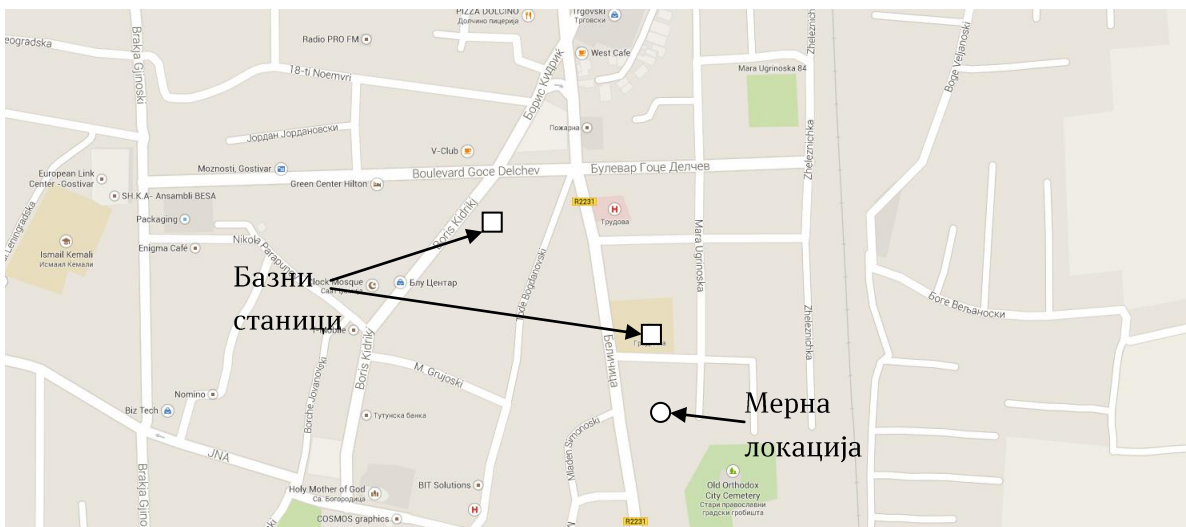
eogradska
Brakja Ginoski
Radio PRO FM
PIZZA DOLCINO
Долчино пицерија
Trgovski
Трговски
West Cafe
Борис Кидрич
18-ti Noemvri
Mara Ugrinoska 84
Boge Veljanoski
Пожарна
Jordan Jordanovski
Moznosti, Gostivar
V-Club
Zheleznichka
European Link Center - Gostivar
SH.K.A- Ansambli BESA
Green Center Hilton
Boulevard Goce Delchev
Булевар Гоце Делчев
R2231
Трудова
Packaging
Boris Kidrič
Mara Ugrinoska
Ismail Kemali
Исмаил Кемали
Enigma Café
Nikola Parapunov
Базни станици
Block Mosque
Блу Центар
Боге Вељаноски
Goce Bogdanovski
Zheleznichka
Mobile
Boris Kidrič
Беличица
Borche Jovanovski
M. Grujoski
Nomino
Тутунска банка
Мерна локација
Biz Tech
Mladen Simonoski
JNA
BIT Solutions
Holy Mother of God
Св. Богородица
Old Orthodox City Cemetery
Стари православни градски гробишта
COSMOS graphics
R2231
Brakja Ginoski